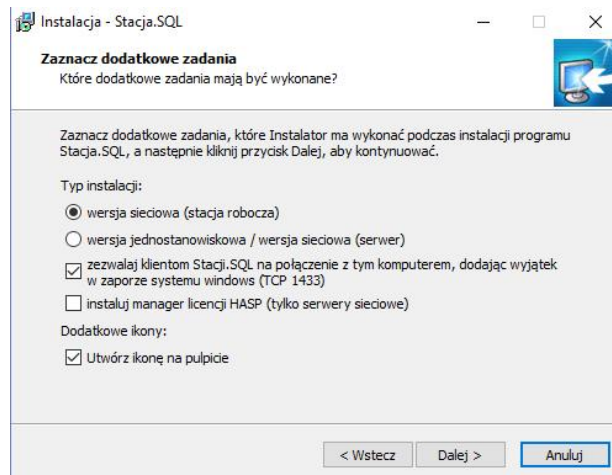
Instalacja - Stacja.SQL

Zaznacz dodatkowe zadania
Które dodatkowe zadania mają być wykonane?

Zaznacz dodatkowe zadania, które Instalator ma wykonać podczas instalacji programu Stacja.SQL, a następnie kliknij przycisk Dalej, aby kontynuować.

Typ instalacji:

wersja sieciowa (stacja robocza)

wersja jednostanowiskowa / wersja sieciowa (serwer)

zezwalaj klientom Stacji.SQL na połączenie z tym komputerem, dodając wyjątek w zaporze systemu windows (TCP 1433)

instaluj manager licencji HASP (tylko serwery sieciowe)

Dodatkowe ikony:

Utwórz ikonę na pulpicie

< Wstecz   Dalej >   Anuluj